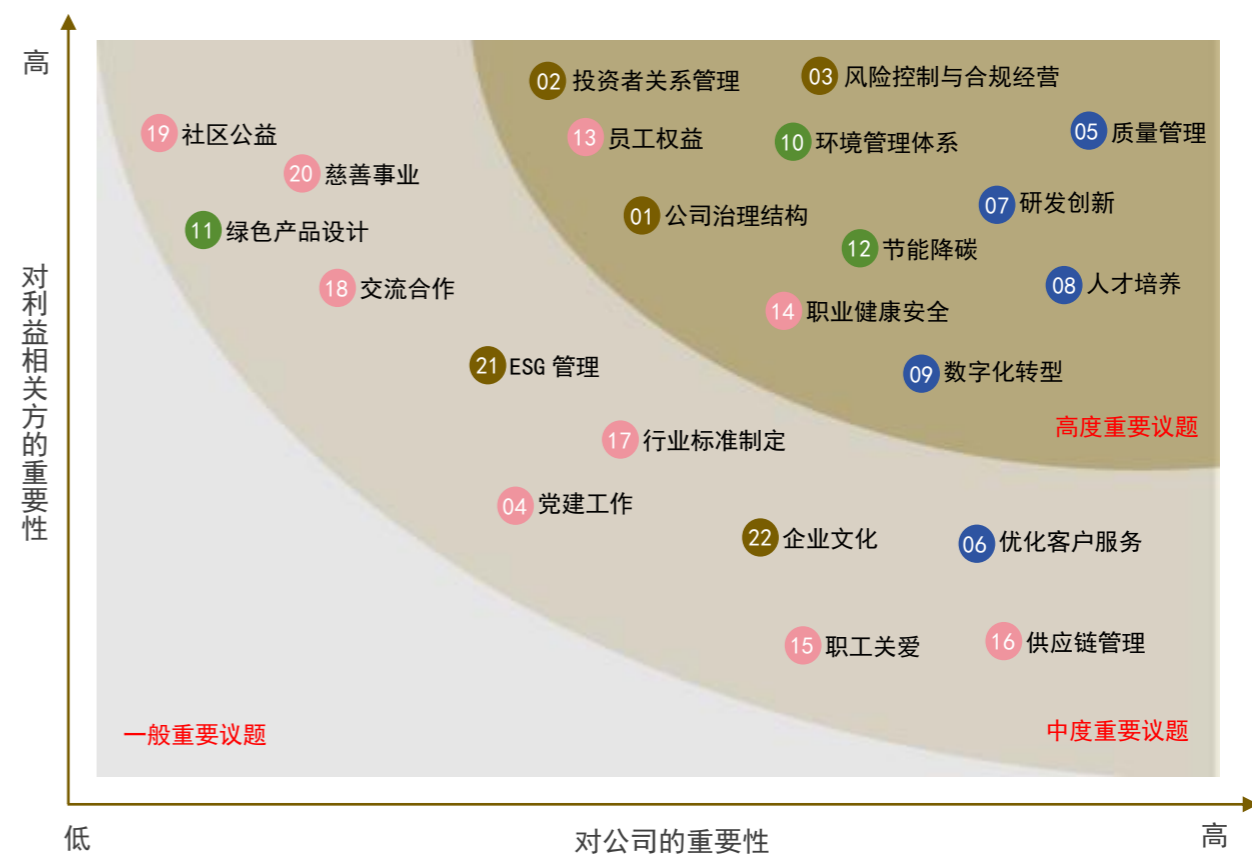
高

对利益相关方的重要性

19 社区公益

20 慈善事业

11 绿色产品设计

18 交流合作

02 投资者关系管理

03 风险控制与合规经营

13 员工权益

10 环境管理体系

05 质量管理

01 公司治理结构

07 研发创新

12 节能降碳

08 人才培养

14 职业健康安全

21 ESG 管理

09 数字化转型

高度重要议题

17 行业标准制定

04 党建工作

22 企业文化

06 优化客户服务

15 职工关爱

16 供应链管理

一般重要议题

中度重要议题

低

对公司的重要性

高